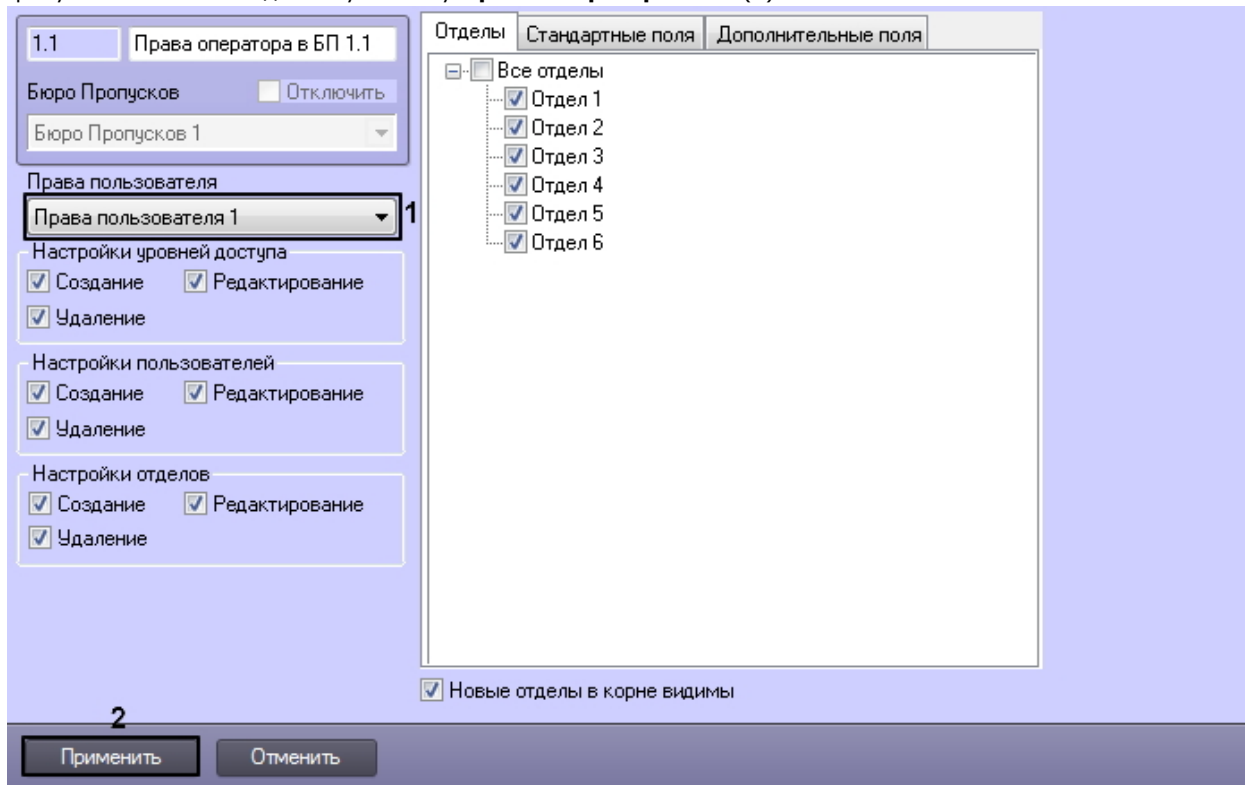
1.1
Права оператора в БП 1.1
Бюро Пропусков
Отключить
Бюро Пропусков 1
Права пользователя
Права пользователя 1
1
Настройки уровней доступа
Создание
Редактирование
Удаление
Настройки пользователей
Создание
Редактирование
Удаление
Настройки отделов
Создание
Редактирование
Удаление

Отделы | Стандартные поля | Дополнительные поля
Все отделы
Отдел 1
Отдел 2
Отдел 3
Отдел 4
Отдел 5
Отдел 6
Новые отделы в корне видимы

2
Применить
Отменить